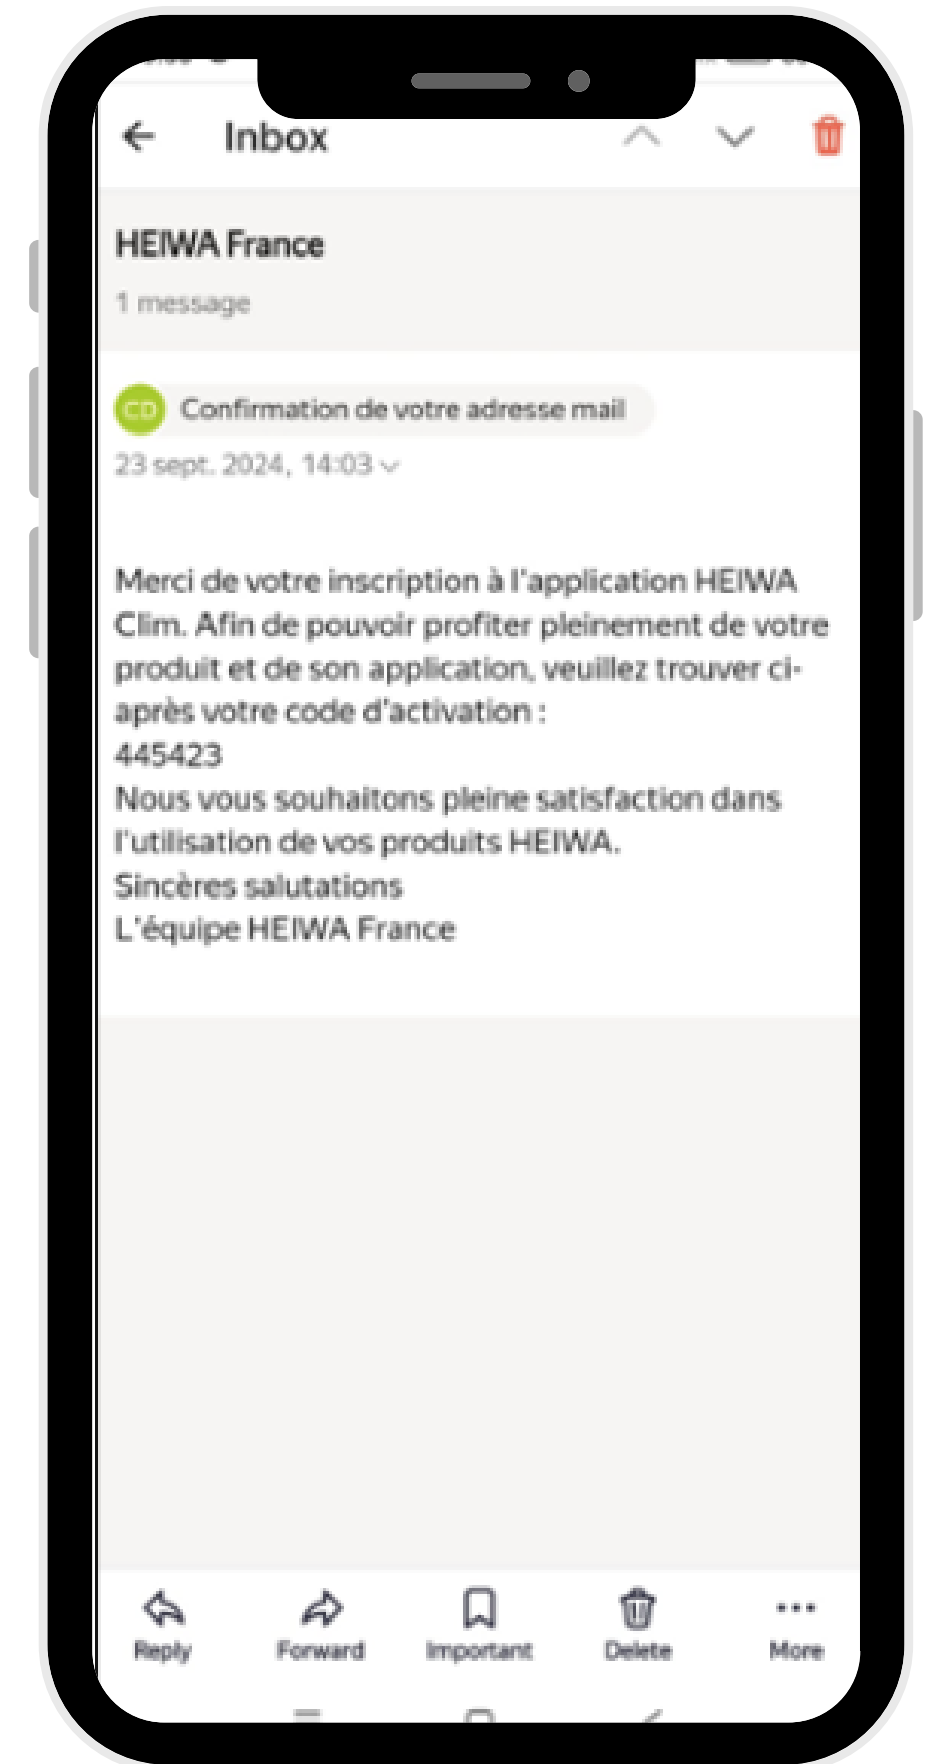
Inbox

HEIWA France

1 message

CD Confirmation de votre adresse mail

23 sept. 2024, 14:03

Merci de votre inscription à l'application HEIWA Clim. Afin de pouvoir profiter pleinement de votre produit et de son application, veuillez trouver ci-après votre code d'activation :
445423
Nous vous souhaitons pleine satisfaction dans l'utilisation de vos produits HEIWA.
Sincères salutations
L'équipe HEIWA France

Reply Forward Important Delete More